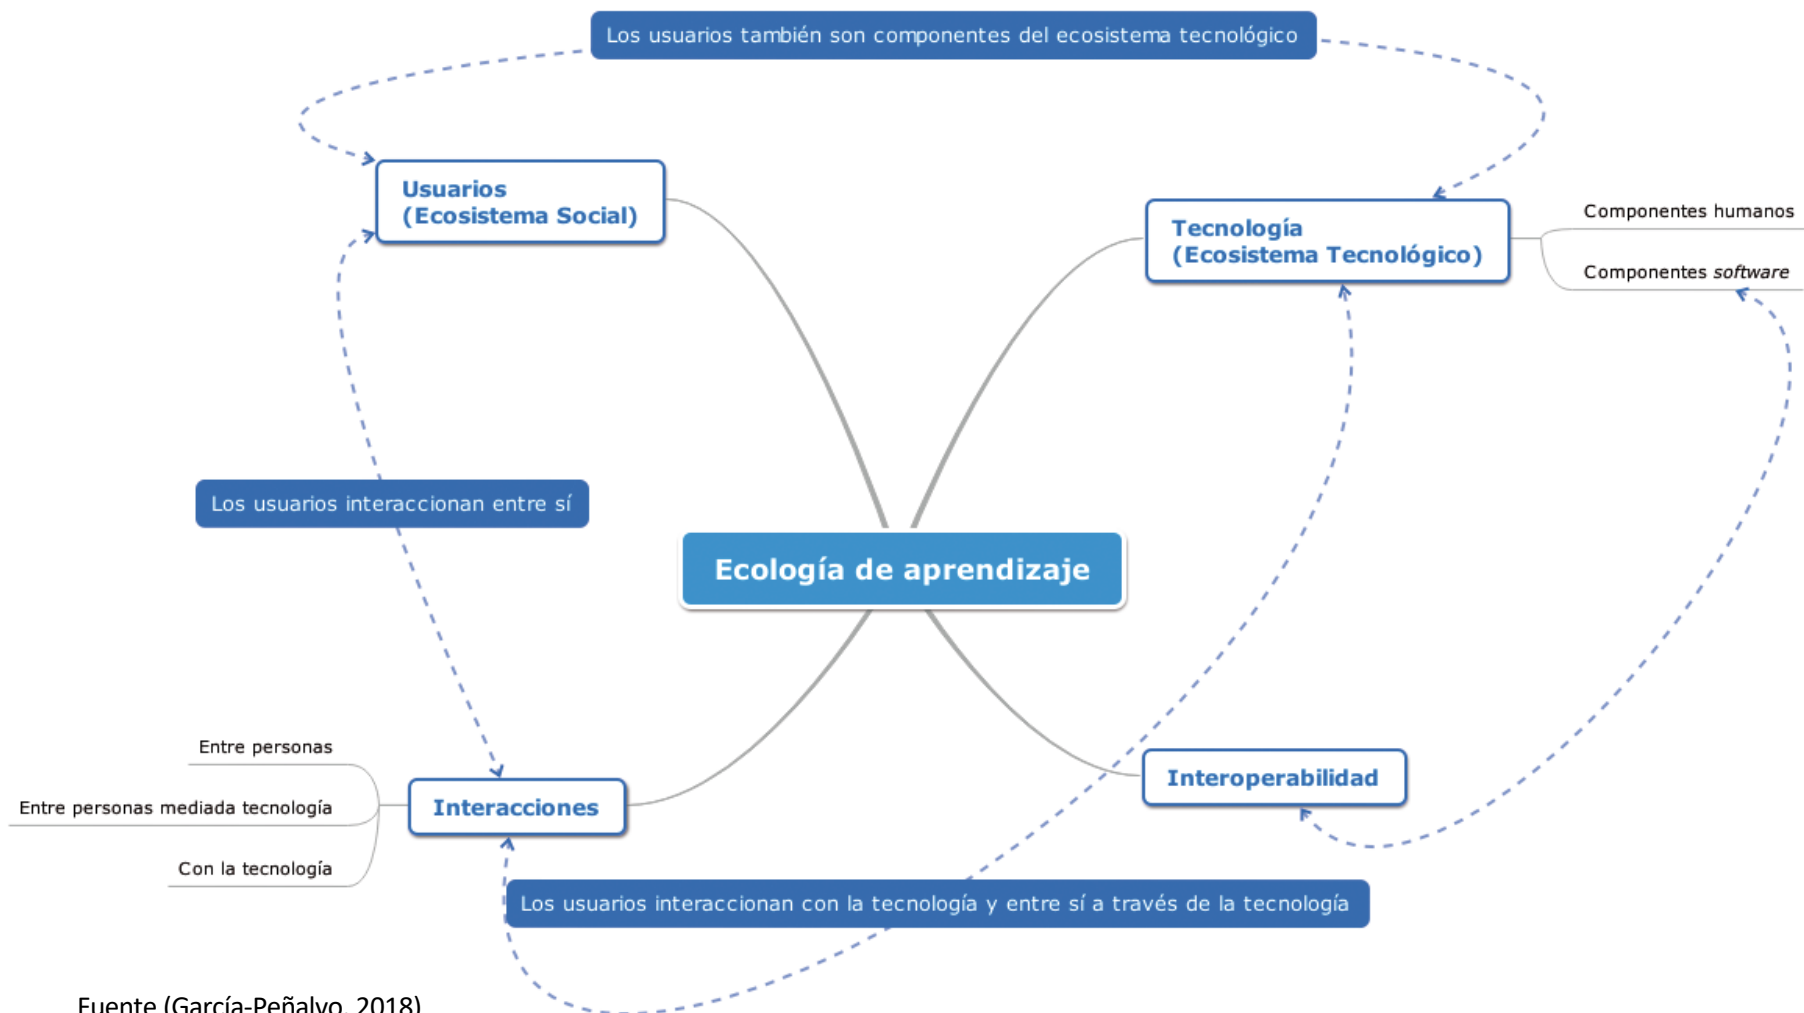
Los usuarios también son componentes del ecosistema tecnológico

Usuarios
(Ecosistema Social)

Tecnología
(Ecosistema Tecnológico)

Componentes humanos

Componentes *software*

Los usuarios interaccionan entre sí

Ecología de aprendizaje

Entre personas

Entre personas mediada tecnología

Con la tecnología

Interacciones

Interoperabilidad

Los usuarios interaccionan con la tecnología y entre sí a través de la tecnología

Fuente (García-Peñalvo, 2018)